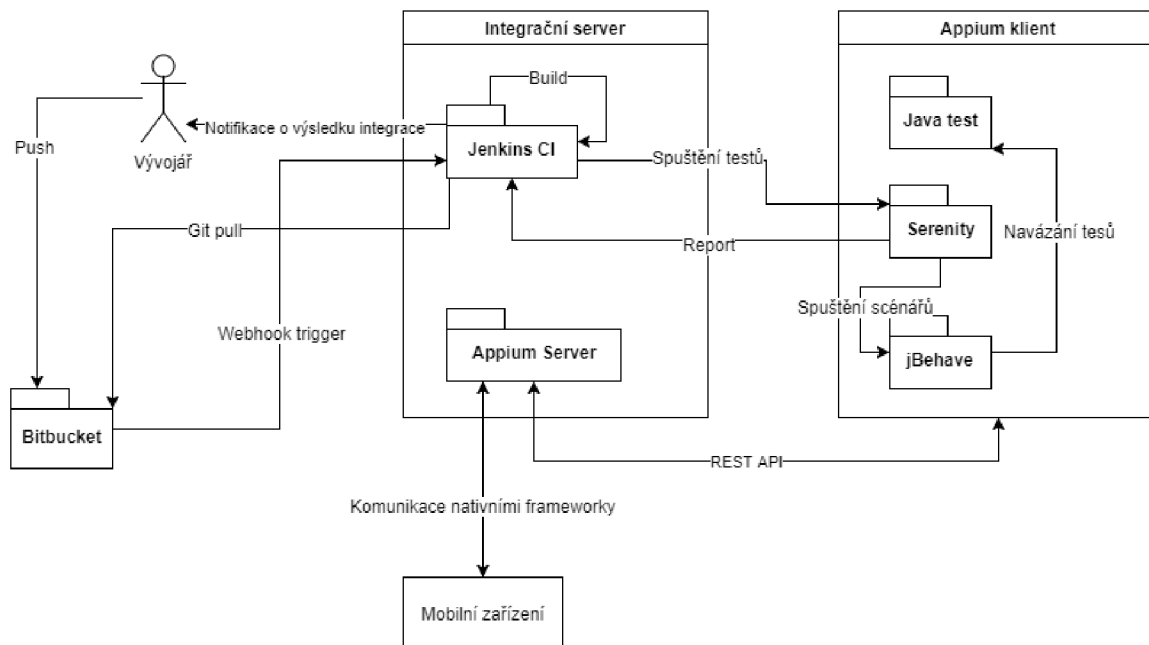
Integrační server

Appium klient

Push

Vývojář

Notifikace o výsledku integrace

Build

Jenkins CI

Spuštění testů

Java test

Git pull

Report

Serenity

Navázání tesů

Webhook trigger

Spuštění scénářů

Appium Server

jBehave

Bitbucket

REST API

Komunikace nativními frameworky

Mobilní zařízení